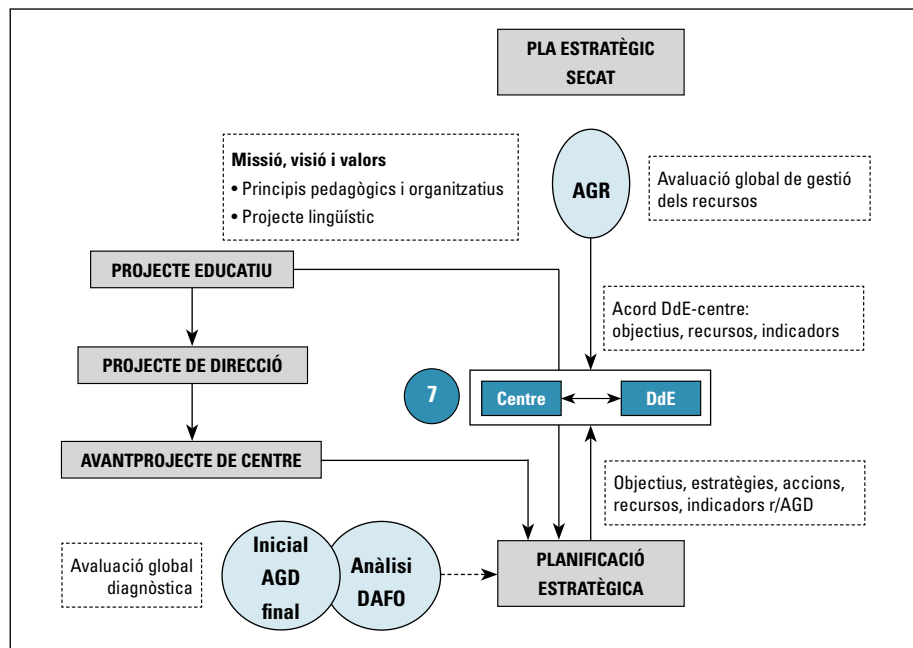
PLA ESTRATÈGIC SECAT

Missió, visió i valors
• Principis pedagògics i organitzatius
• Projecte lingüístic

AGR

Avaluació global de gestió dels recursos

PROJECTE EDUCATIU

Acord DdE-centre: objectius, recursos, indicadors

PROJECTE DE DIRECCIÓ

7

Centre

DdE

AVANTPROJECTE DE CENTRE

Objectius, estratègies, accions, recursos, indicadors r/AGD

Avaluació global diagnòstica

Inicial AGD final

Anàlisi DAFO

PLANIFICACIÓ ESTRATÈGICA